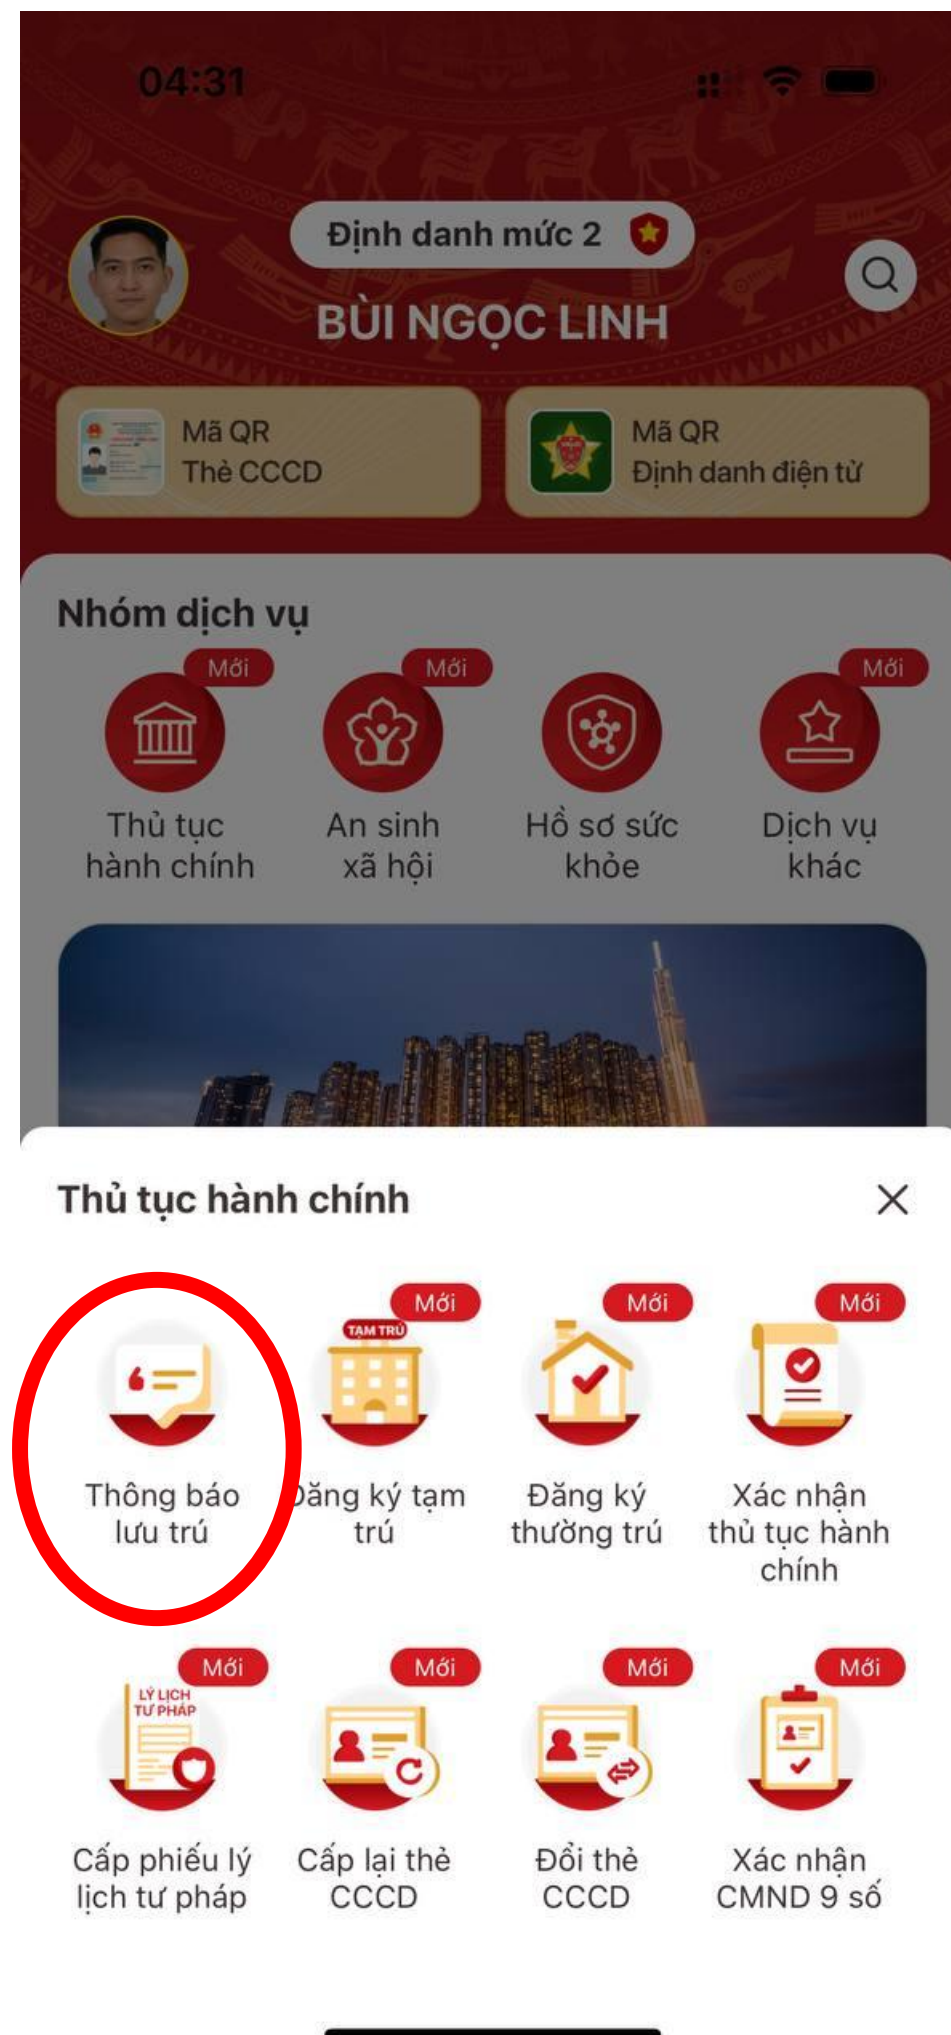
04:31

Định danh mức 2

BÙI NGỌC LINH

Mã QR
Thẻ CCCD

Mã QR
Định danh điện tử

Nhóm dịch vụ

Mới
Thủ tục hành chính

Mới
An sinh xã hội

Hồ sơ sức khỏe

Mới
Dịch vụ khác

Thủ tục hành chính

Thông báo lưu trú

Mới
TẠM TRÚ
Đăng ký tạm trú

Mới
Đăng ký thường trú

Mới
Xác nhận thủ tục hành chính

Mới
LÝ LỊCH TƯ PHÁP
Cấp phiếu lý lịch tư pháp

Mới
Cấp lại thẻ CCCD

Mới
Đổi thẻ CCCD

Mới
Xác nhận CMND 9 số